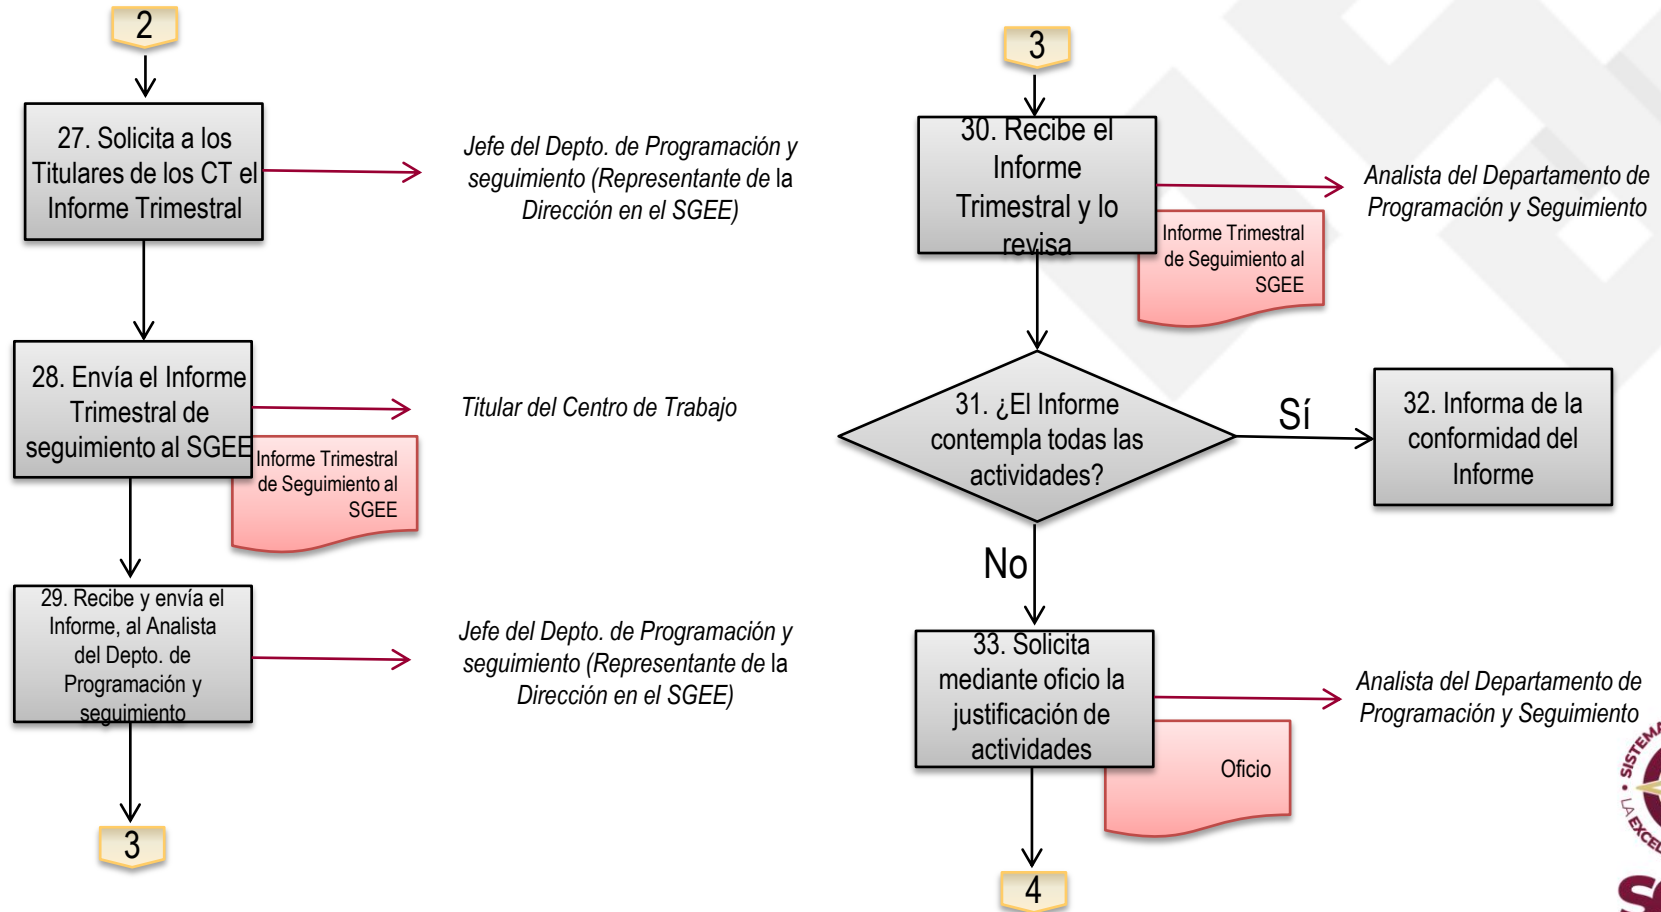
2

27. Solicita a los Titulares de los CT el Informe Trimestral

Jefe del Depto. de Programación y seguimiento (Representante de la Dirección en el SGEE)

28. Envía el Informe Trimestral de seguimiento al SGEE

Titular del Centro de Trabajo

Informe Trimestral de Seguimiento al SGEE

29. Recibe y envía el Informe, al Analista del Depto. de Programación y seguimiento

Jefe del Depto. de Programación y seguimiento (Representante de la Dirección en el SGEE)

3

3

30. Recibe el Informe Trimestral y lo revisa

Analista del Departamento de Programación y Seguimiento

Informe Trimestral de Seguimiento al SGEE

31. ¿El Informe contempla todas las actividades?

Sí

32. Informa de la conformidad del Informe

No

33. Solicita mediante oficio la justificación de actividades

Analista del Departamento de Programación y Seguimiento

Oficio

4

SISTEMA

LA EXCE

S